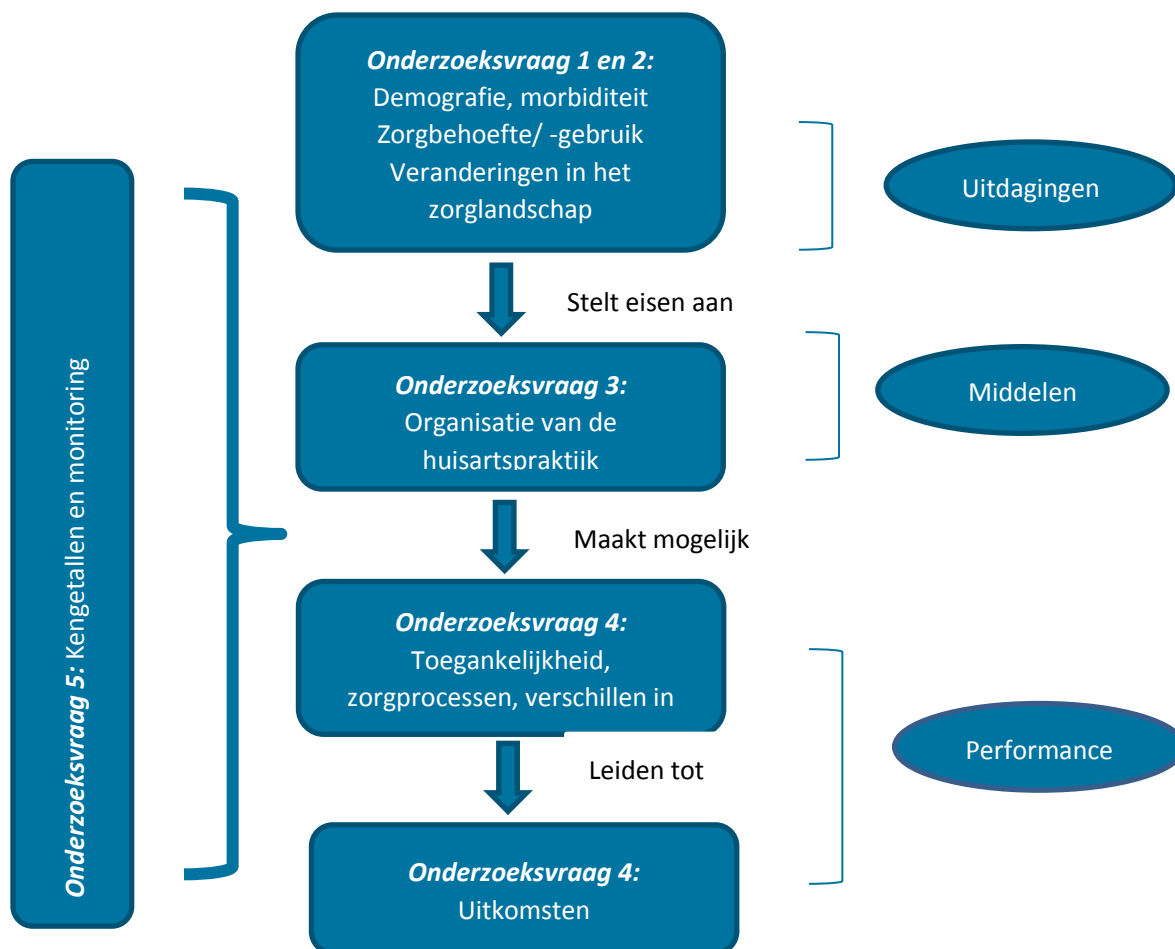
Onderzoeksvraag 5: Kengetallen en monitoring

Onderzoeksvraag 1 en 2:
Demografie, morbiditeit
Zorgbehoefte/ -gebruik
Veranderingen in het zorglandschap

Uitdagingen

Stelt eisen aan

Onderzoeksvraag 3:
Organisatie van de huisartspraktijk

Middelen

Maakt mogelijk

Onderzoeksvraag 4:
Toegankelijkheid, zorgprocessen, verschillen in

Performance

Leiden tot

Onderzoeksvraag 4:
Uitkomsten